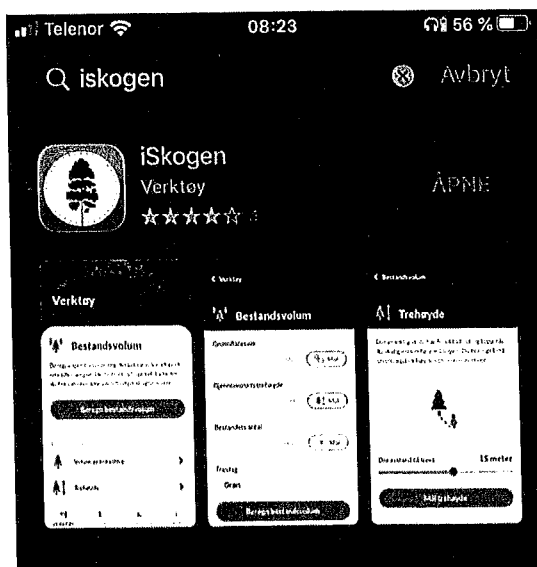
Telenor 08:23 56 %

iskogen Avbryt

iSkogen
Verktøy
ÅPNE
3

Verktøy

Bestandsvolum

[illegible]

Beregn bestandsvolum

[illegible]

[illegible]

Verktøy

Bestandsvolum

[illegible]

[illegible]

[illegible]

Treslag
Gran

Beregn bestandsvolum

Bestandsvolum

Trehøyde

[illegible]

15 meter

Mål trehøyde